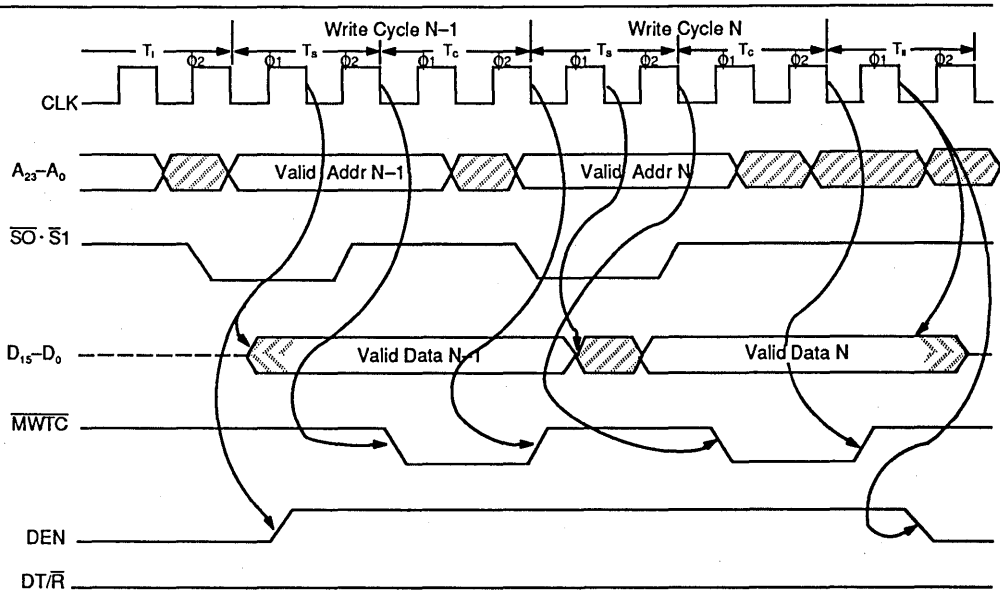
Write Cycle N–1

Write Cycle N

$T_I$ $\phi 2$ $\phi 1$ $T_S$ $\phi 2$ $\phi 1$ $T_C$ $\phi 2$ $\phi 1$ $T_S$ $\phi 2$ $\phi 1$ $T_C$ $\phi 2$ $\phi 1$ $T_S$ $\phi 2$

CLK

$A_{23}$–$A_0$

Valid Addr N–1

Valid Addr N

$\overline{S0} \cdot \overline{S1}$

$D_{15}$–$D_0$

Valid Data N–1

Valid Data N

$\overline{MWTC}$

DEN

DT/$\overline{R}$